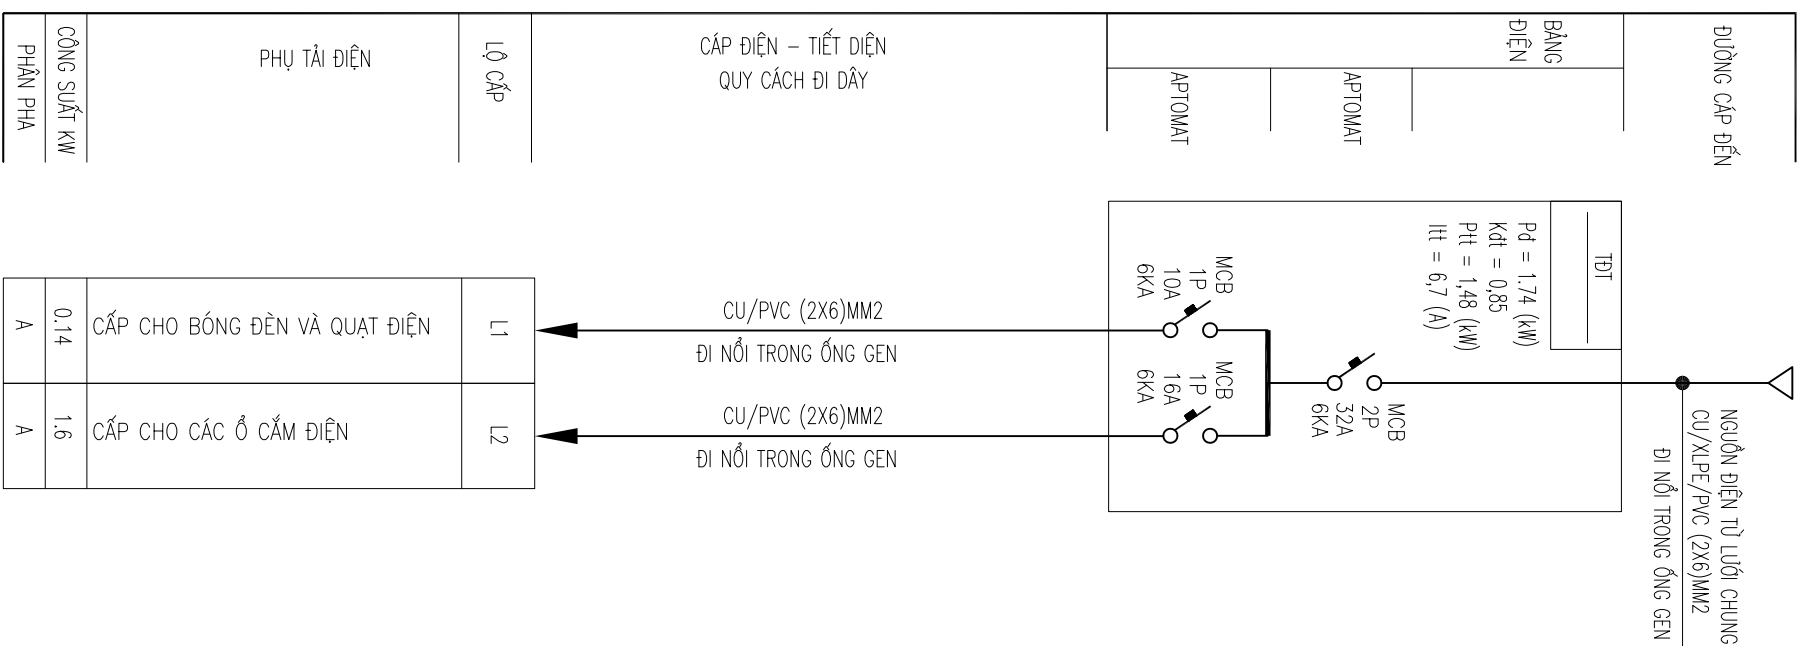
PHÂN PHA

CÔNG SUẤT KW

PHỤ TẢI ĐIỆN

LỘ CÁP

CÁP ĐIỆN - TIẾT DIỆN
QUY CÁCH ĐI DÂY

APTOMAT

APTOMAT

BẢNG ĐIỆN

ĐƯỜNG CÁP ĐẾN

TĐT

Pđ = 1,74 (kW)
Kđt = 0,85
Ptt = 1,48 (kW)
Itt = 6,7 (A)

| A | 0.14 | CẤP CHO BÓNG ĐÈN VÀ QUẠT ĐIỆN | L1 |
|---|---|---|---|
| A | 1.6 | CẤP CHO CÁC Ổ CẮM ĐIỆN | L2 |

CU/PVC (2X6)MM2
ĐI NỔI TRONG ỐNG GEN

CU/PVC (2X6)MM2
ĐI NỔI TRONG ỐNG GEN

MCB
1P
10A
6KA

MCB
1P
16A
6KA

MCB
2P
32A
6KA

NGUỒN ĐIỆN TỪ LƯỚI CHUNG
CU/XLPE/PVC (2X6)MM2
ĐI NỔI TRONG ỐNG GEN